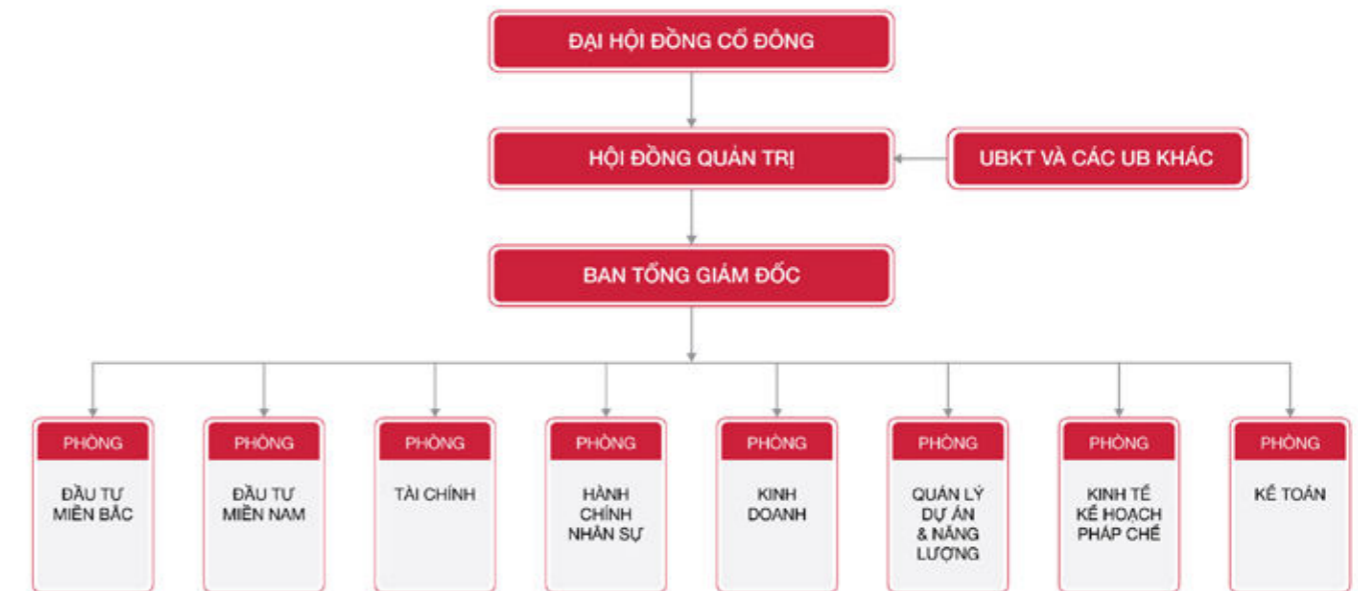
ĐẠI HỘI ĐỒNG CỔ ĐÔNG

HỘI ĐỒNG QUẢN TRỊ

UBKT VÀ CÁC UB KHÁC

BAN TỔNG GIÁM ĐỐC

PHÒNG
ĐẦU TƯ MIỀN BẮC

PHÒNG
ĐẦU TƯ MIỀN NAM

PHÒNG
TÀI CHÍNH

PHÒNG
HÀNH CHÍNH NHÂN SỰ

PHÒNG
KINH DOANH

PHÒNG
QUẢN LÝ DỰ ÁN & NĂNG LƯỢNG

PHÒNG
KINH TẾ KẾ HOẠCH PHÁP CHẾ

PHÒNG
KẾ TOÁN